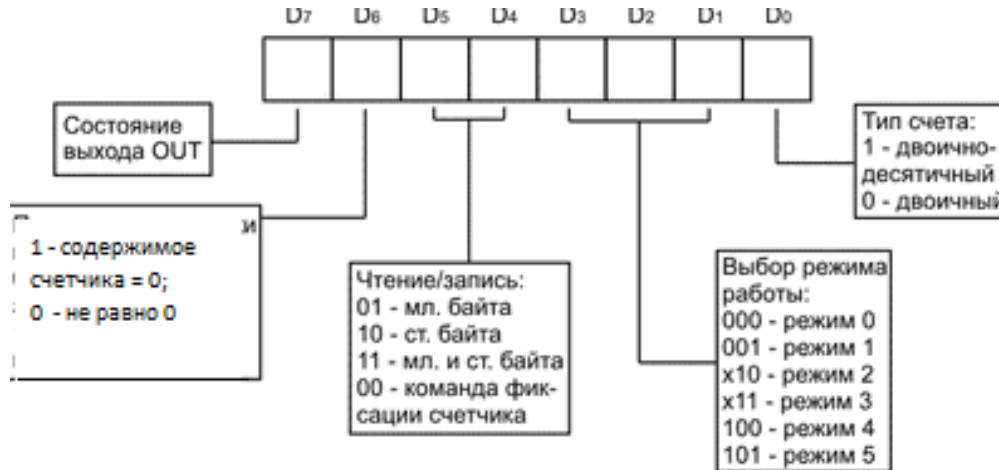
$D_7$ $D_6$ $D_5$ $D_4$ $D_3$ $D_2$ $D_1$ $D_0$

Состояние выхода OUT

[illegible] и

1 - содержимое счетчика = 0;
0 - не равно 0

Чтение/запись:
01 - мл. байта
10 - ст. байта
11 - мл. и ст. байта
00 - команда фиксации счетчика

Выбор режима работы:
000 - режим 0
001 - режим 1
x10 - режим 2
x11 - режим 3
100 - режим 4
101 - режим 5

Тип счета:
1 - двоично-десятичный
0 - двоичный